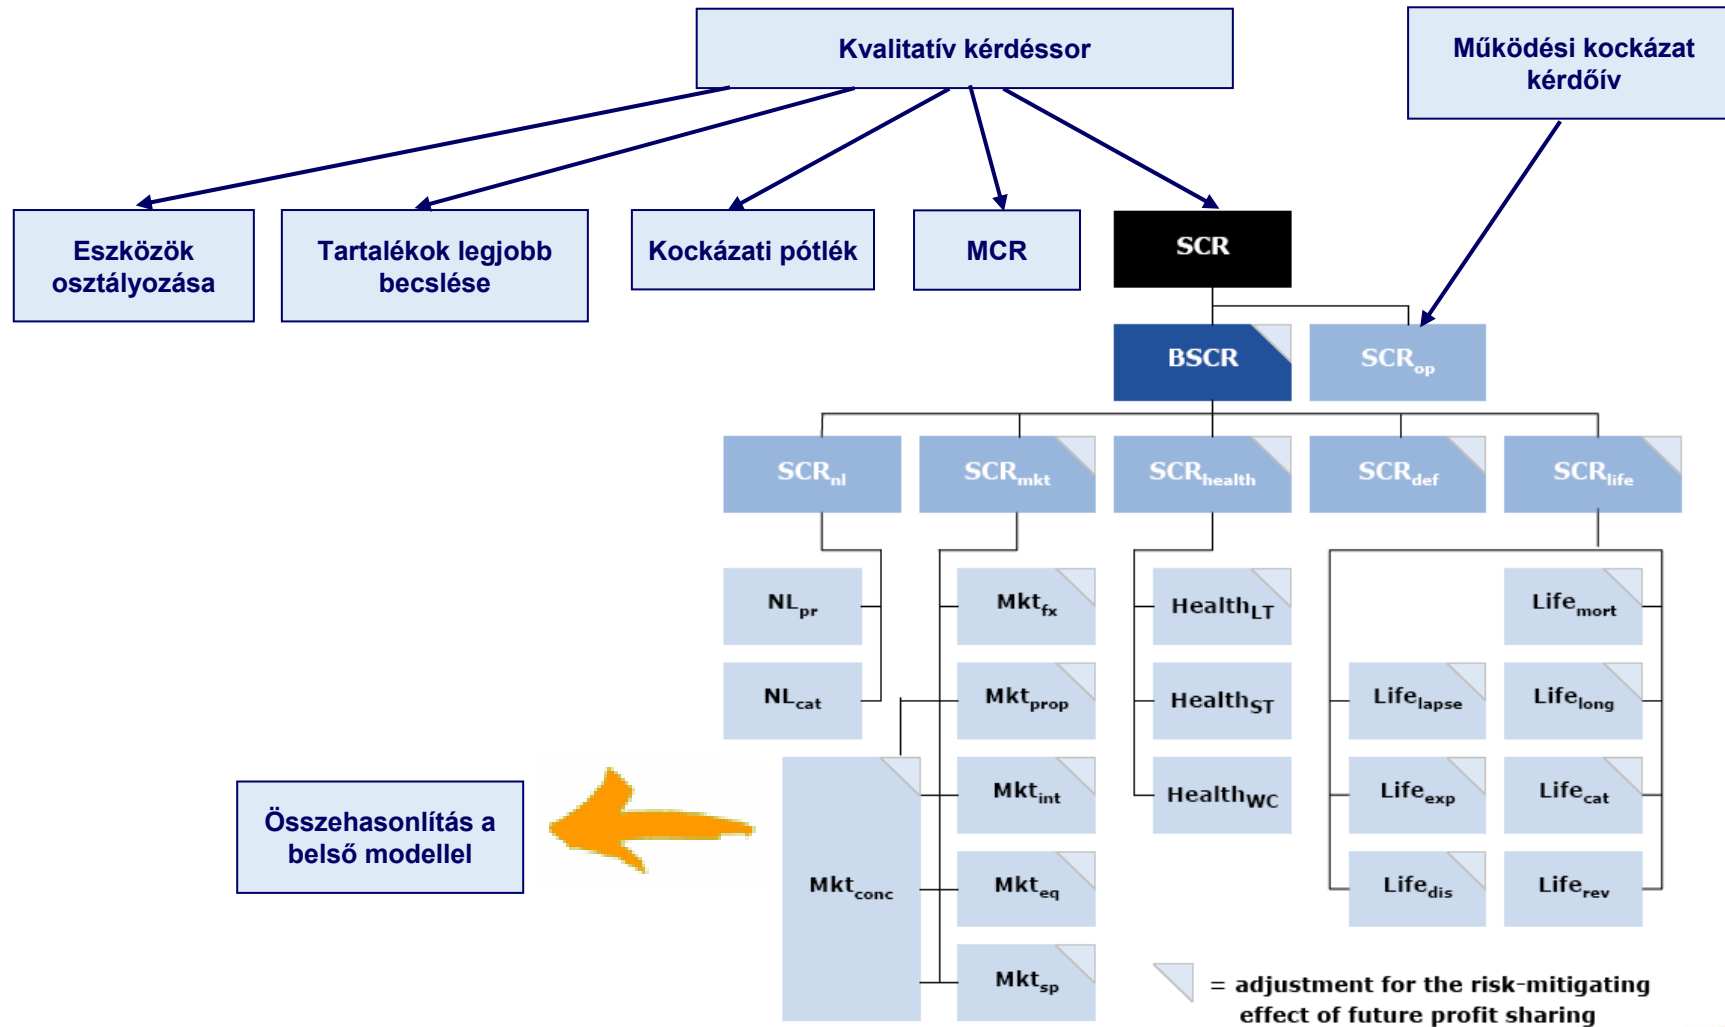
Kvalitatív kérdéssor

Működési kockázat kérdőív

Eszközök osztályozása

Tartalékok legjobb becslése

Kockázati pótlék

MCR

SCR

BSCR

$SCR_{op}$

$SCR_{nl}$

$SCR_{mkt}$

$SCR_{health}$

$SCR_{def}$

$SCR_{life}$

$NL_{pr}$

$NL_{cat}$

$Mkt_{fx}$

$Mkt_{prop}$

$Mkt_{int}$

$Mkt_{conc}$

$Mkt_{eq}$

$Mkt_{sp}$

$Health_{LT}$

$Health_{ST}$

$Health_{WC}$

$Life_{mort}$

$Life_{lapse}$

$Life_{long}$

$Life_{exp}$

$Life_{cat}$

$Life_{dis}$

$Life_{rev}$

Összehasonlítás a belső modellel

= adjustment for the risk-mitigating effect of future profit sharing